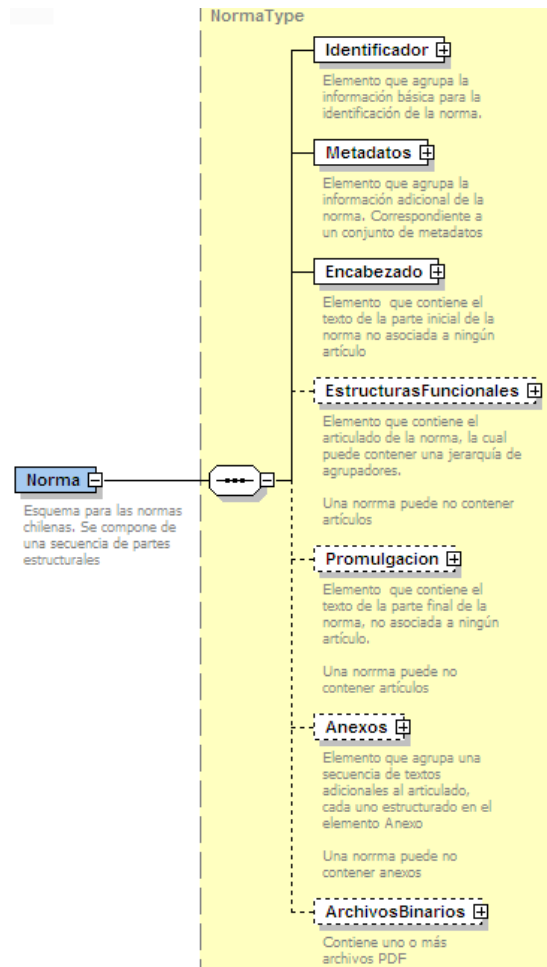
NormaType

Norma

Esquema para las normas chilenas. Se compone de una secuencia de partes estructurales

Identificador

Elemento que agrupa la información básica para la identificación de la norma.

Metadatos

Elemento que agrupa la información adicional de la norma. Correspondiente a un conjunto de metadatos

Encabezado

Elemento que contiene el texto de la parte inicial de la norma no asociada a ningún artículo

EstructurasFuncionales

Elemento que contiene el articulado de la norma, la cual puede contener una jerarquía de agrupadores.

Una norrma puede no contener artículos

Promulgacion

Elemento que contiene el texto de la parte final de la norma, no asociada a ningún artículo.

Una norrma puede no contener artículos

Anexos

Elemento que agrupa una secuencia de textos adicionales al articulado, cada uno estructurado en el elemento Anexo

Una norrma puede no contener anexos

ArchivosBinarios

Contiene uno o más archivos PDF